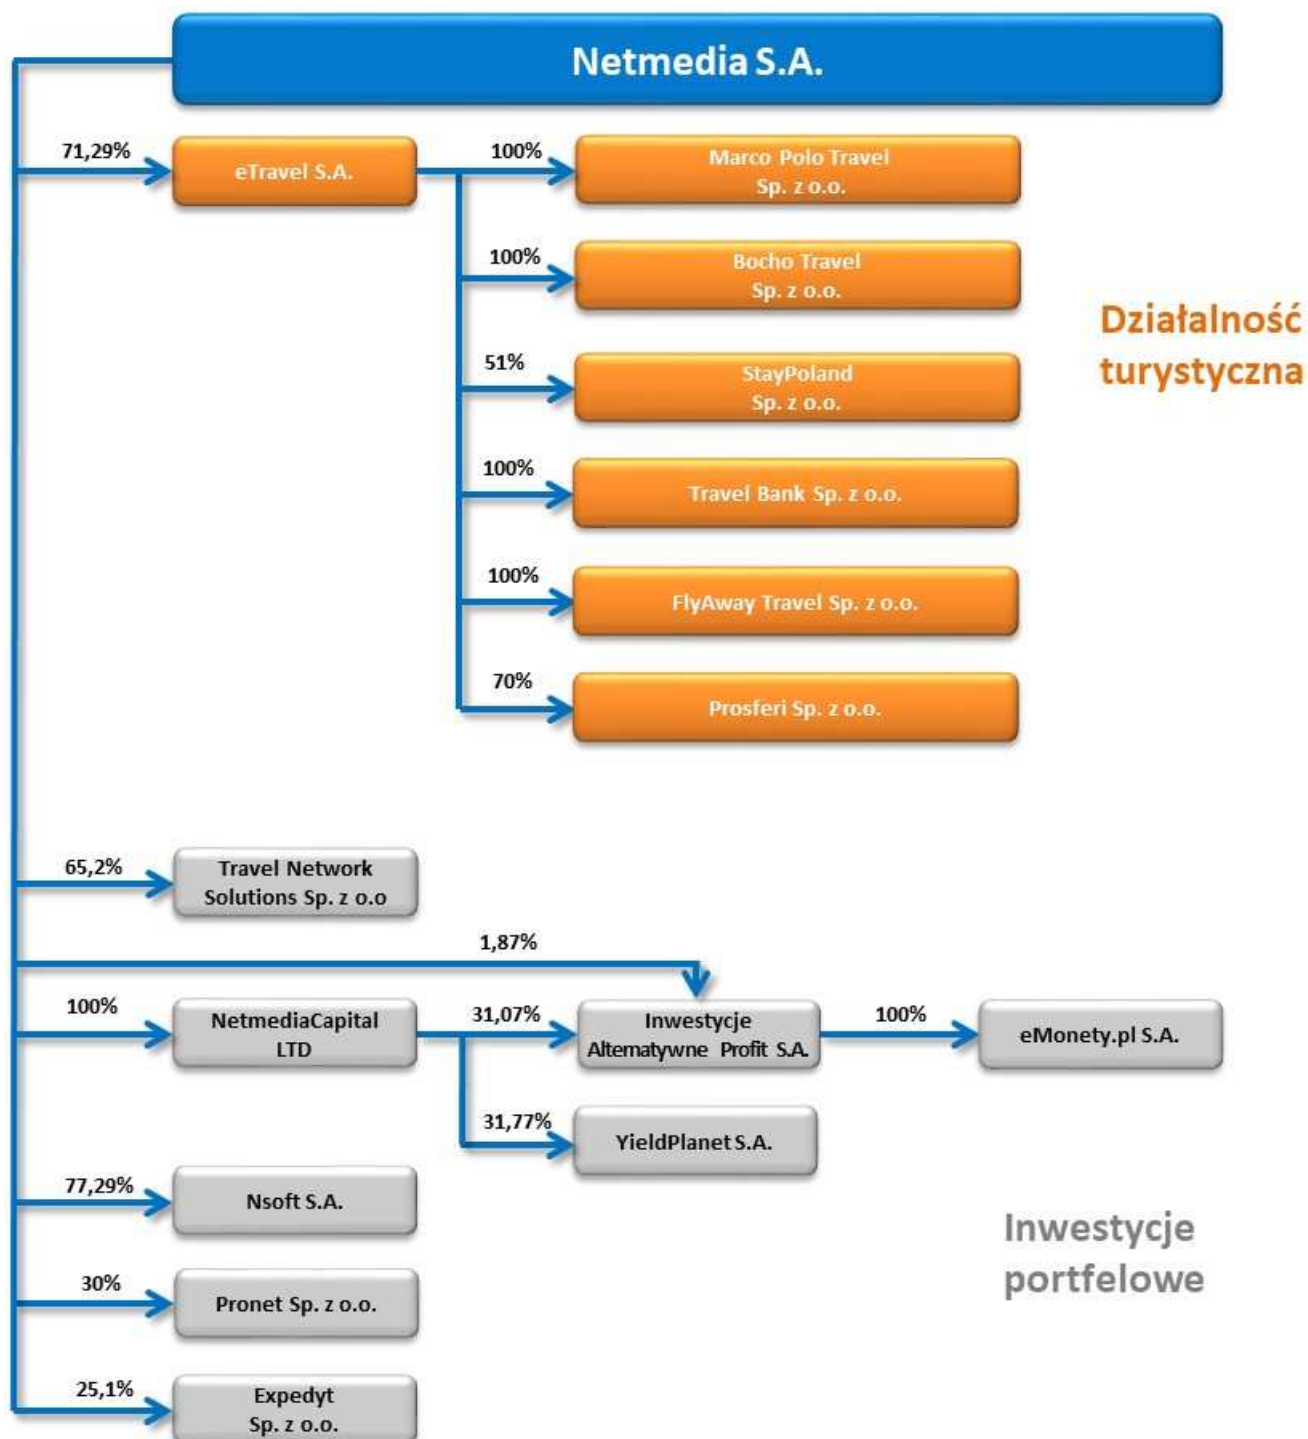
Netmedia S.A.

71,29%
eTravel S.A.

100%
Marco Polo Travel Sp. z o.o.

100%
Bocho Travel Sp. z o.o.

51%
StayPoland Sp. z o.o.

100%
Travel Bank Sp. z o.o.

100%
FlyAway Travel Sp. z o.o.

70%
Prosferi Sp. z o.o.

Działalność turystyczna

65,2%
Travel Network Solutions Sp. z o.o

1,87%

100%
NetmediaCapital LTD

31,07%
Inwestycje Altematywne Profit S.A.

100%
eMonety.pl S.A.

31,77%
YieldPlanet S.A.

77,29%
Nsoft S.A.

30%
Pronet Sp. z o.o.

25,1%
Expedyt Sp. z o.o.

Inwestycje portfelowe